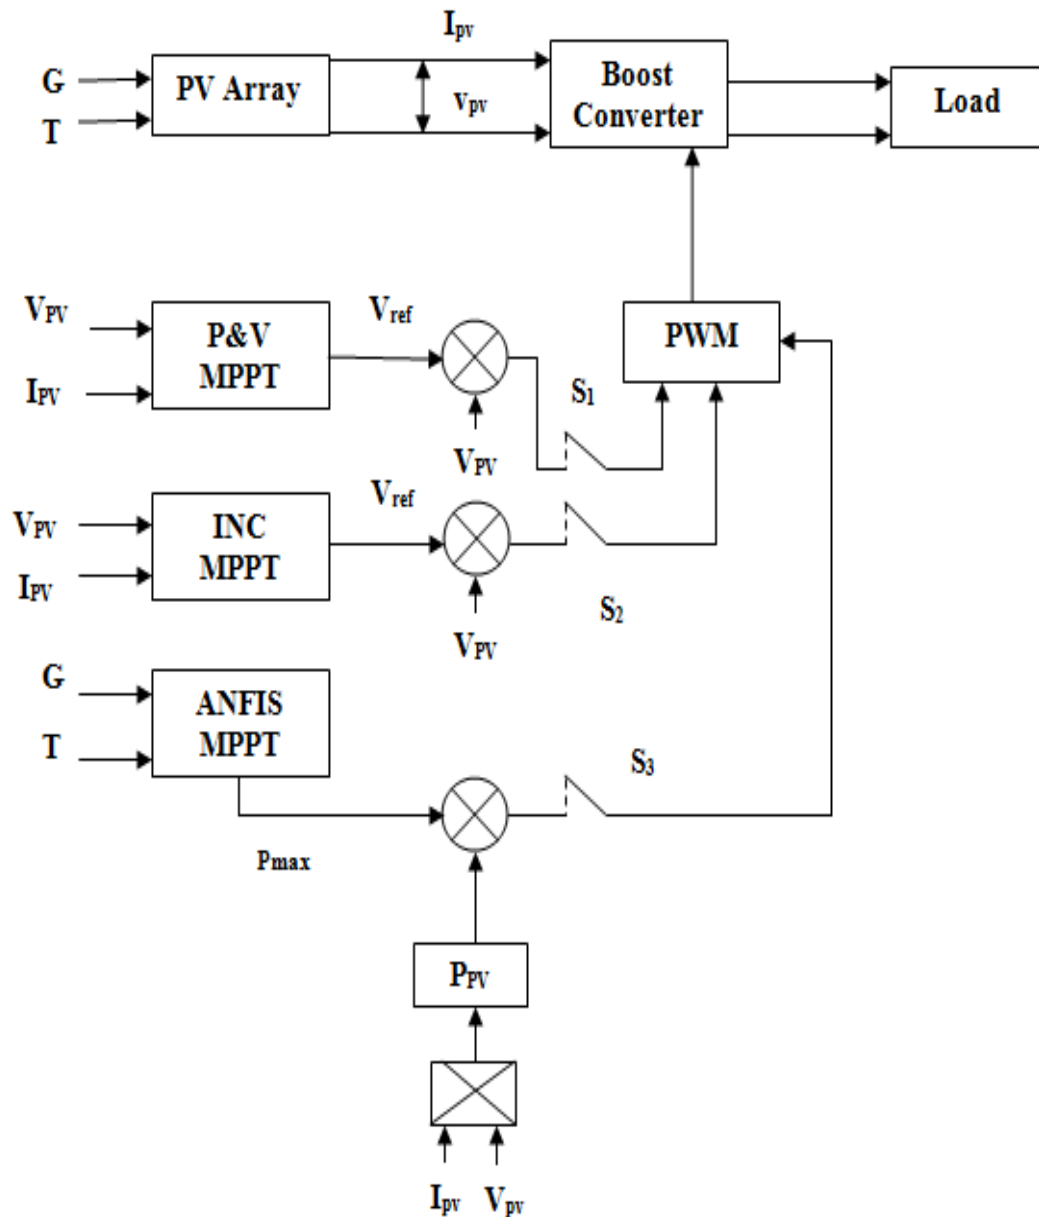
G

T

PV Array

$I_{pv}$

$v_{pv}$

Boost Converter

Load

$V_{PV}$

$I_{PV}$

P&V MPPT

$V_{ref}$

$V_{PV}$

$S_1$

PWM

$V_{PV}$

$I_{PV}$

INC MPPT

$V_{ref}$

$V_{PV}$

$S_2$

G

T

ANFIS MPPT

$S_3$

Pmax

$P_{PV}$

$I_{pv}$ $V_{pv}$